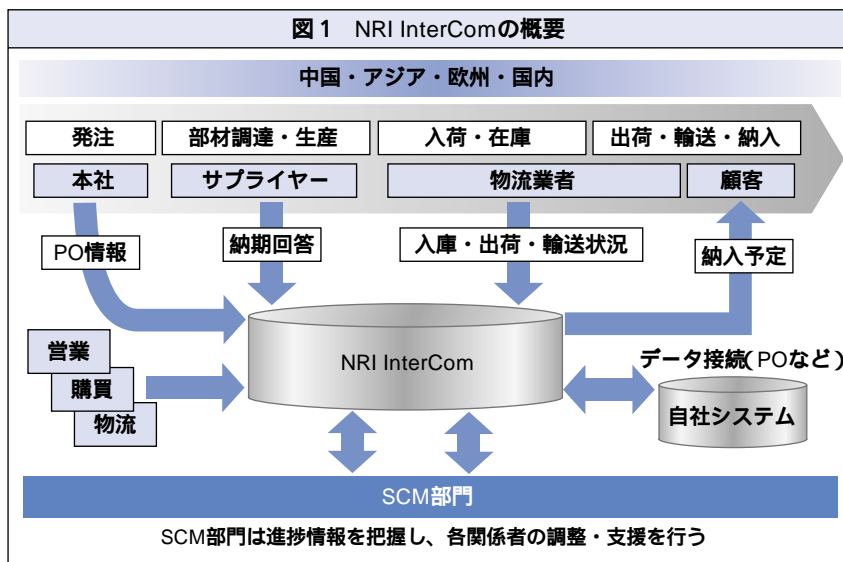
図1　NRI InterComの概要

中国・アジア・欧州・国内

発注

部材調達・生産

入荷・在庫

出荷・輸送・納入

本社

サプライヤー

物流業者

顧客

PO情報

納期回答

入庫・出荷・輸送状況

納入予定

営業

購買

物流

NRI InterCom

データ接続(POなど)

自社システム

SCM部門

SCM部門は進捗情報を把握し、各関係者の調整・支援を行う